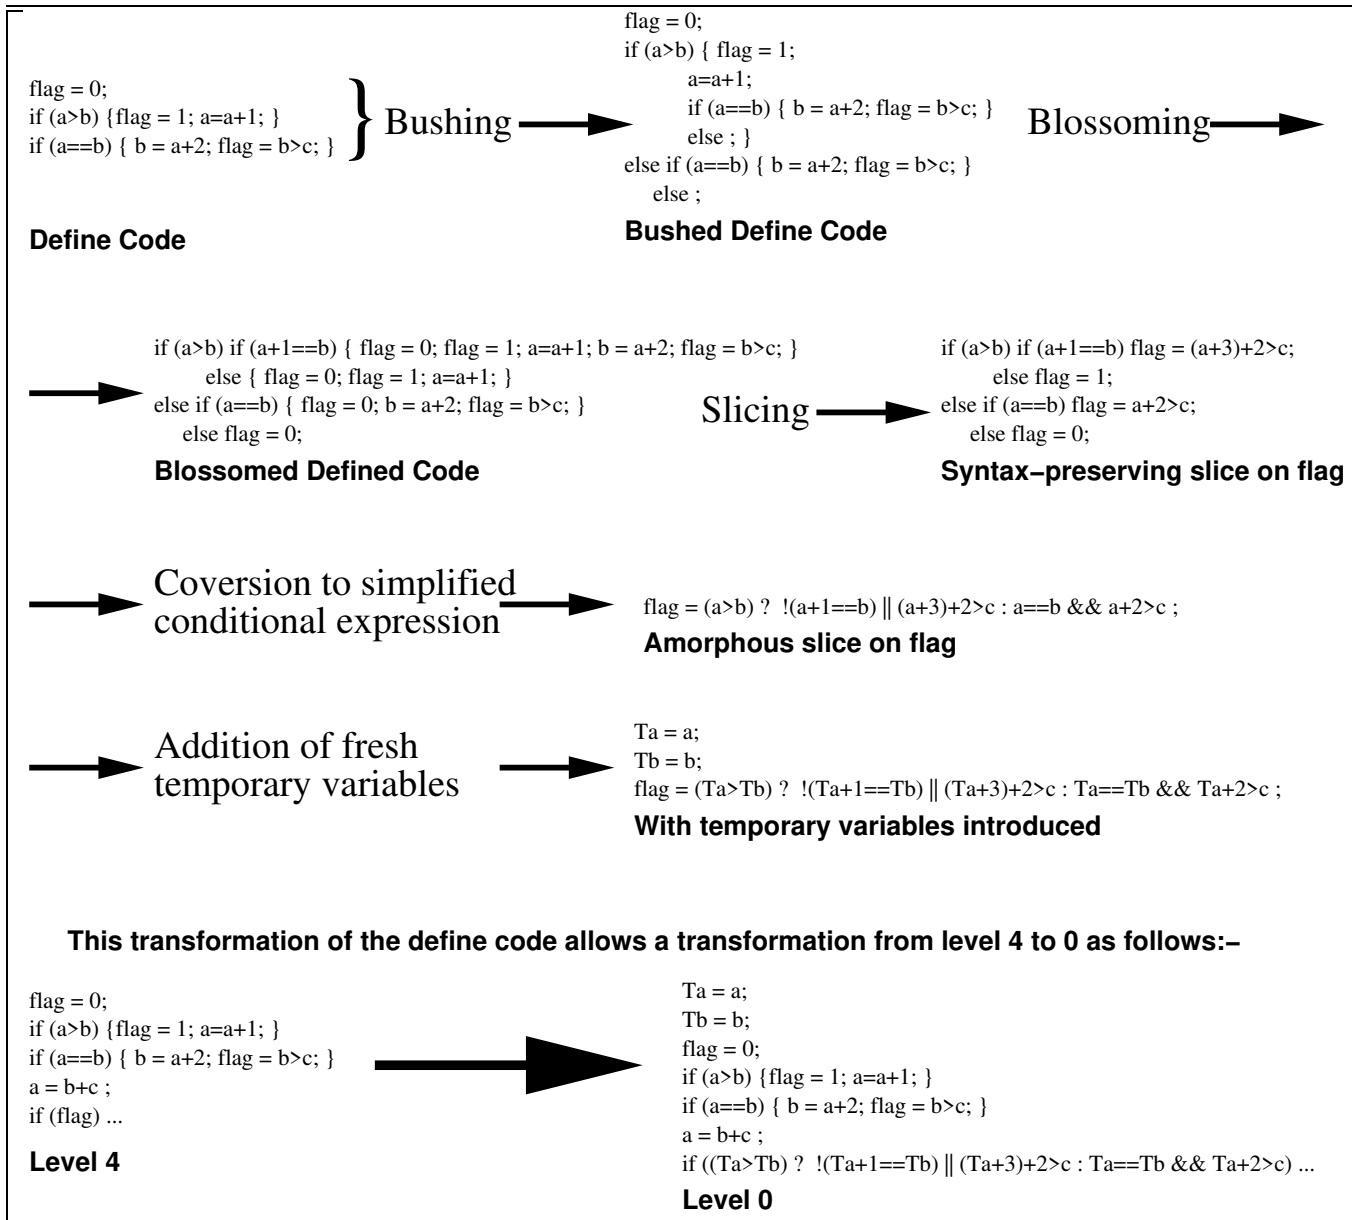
flag = 0;
if (a>b) {flag = 1; a=a+1; }
if (a==b) { b = a+2; flag = b>c; }

Bushing

flag = 0;
if (a>b) { flag = 1;
a=a+1;
if (a==b) { b = a+2; flag = b>c; }
else ; }
else if (a==b) { b = a+2; flag = b>c; }
else ;

Blossoming

Define Code

Bushed Define Code

if (a>b) if (a+1==b) { flag = 0; flag = 1; a=a+1; b = a+2; flag = b>c; }
else { flag = 0; flag = 1; a=a+1; }
else if (a==b) { flag = 0; b = a+2; flag = b>c; }
else flag = 0;

Slicing

if (a>b) if (a+1==b) flag = (a+3)+2>c;
else flag = 1;
else if (a==b) flag = a+2>c;
else flag = 0;

Blossomed Defined Code

Syntax−preserving slice on flag

Coversion to simplified conditional expression

flag = (a>b) ? !(a+1==b) || (a+3)+2>c : a==b && a+2>c ;

Amorphous slice on flag

Addition of fresh temporary variables

Ta = a;
Tb = b;
flag = (Ta>Tb) ? !(Ta+1==Tb) || (Ta+3)+2>c : Ta==Tb && Ta+2>c ;

With temporary variables introduced

This transformation of the define code allows a transformation from level 4 to 0 as follows:−

flag = 0;
if (a>b) {flag = 1; a=a+1; }
if (a==b) { b = a+2; flag = b>c; }
a = b+c ;
if (flag) ...

Level 4

Ta = a;
Tb = b;
flag = 0;
if (a>b) {flag = 1; a=a+1; }
if (a==b) { b = a+2; flag = b>c; }
a = b+c ;
if ((Ta>Tb) ? !(Ta+1==Tb) || (Ta+3)+2>c : Ta==Tb && Ta+2>c) ...

Level 0